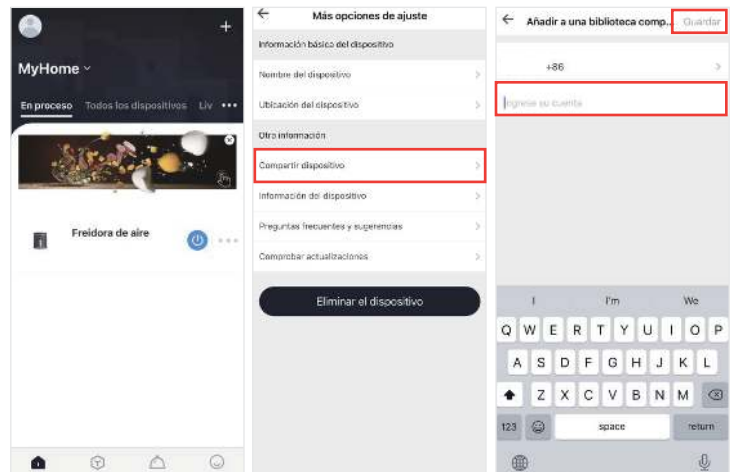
+

MyHome

En proceso Todos los dispositivos Liv •••

Freidora de aire

Más opciones de ajuste

Información básica del dispositivo

Nombre del dispositivo

Ubicación del dispositivo

Otra información

Compartir dispositivo

Información del dispositivo

Preguntas frecuentes y sugerencias

Comprobar actualizaciones

Eliminar el dispositivo

Añadir a una biblioteca comp... Guardar

+86

Ingrese su cuenta

I I'm We

Q W E R T Y U I O P

A S D F G H J K L

Z X C V B N M

123 space return